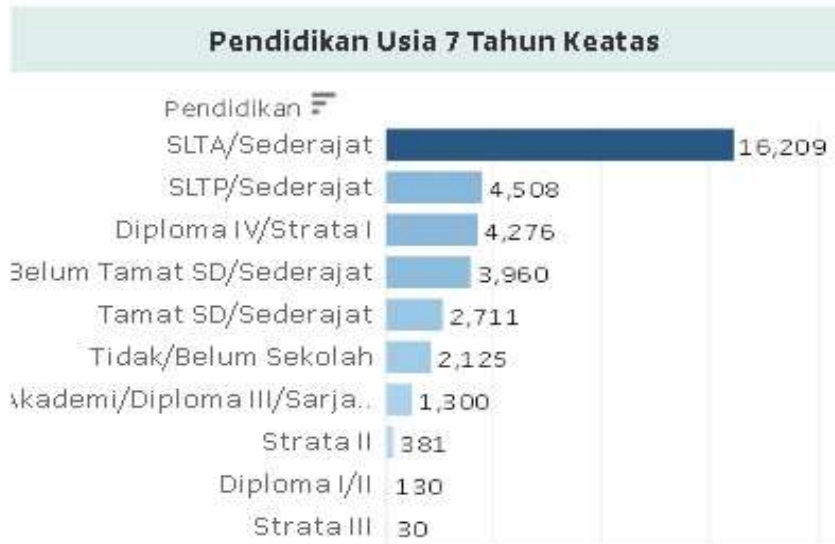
Pendidikan Usia 7 Tahun Keatas

Pendidikan

| Pendidikan | |
|---|---|
| SLTA/Sederajat | 16,209 |
| SLTP/Sederajat | 4,508 |
| Diploma IV/Strata I | 4,276 |
| Belum Tamat SD/Sederajat | 3,960 |
| Tamat SD/Sederajat | 2,711 |
| Tidak/Belum Sekolah | 2,125 |
| Akademi/Diploma III/Sarja.. | 1,300 |
| Strata II | 381 |
| Diploma I/II | 130 |
| Strata III | 30 |